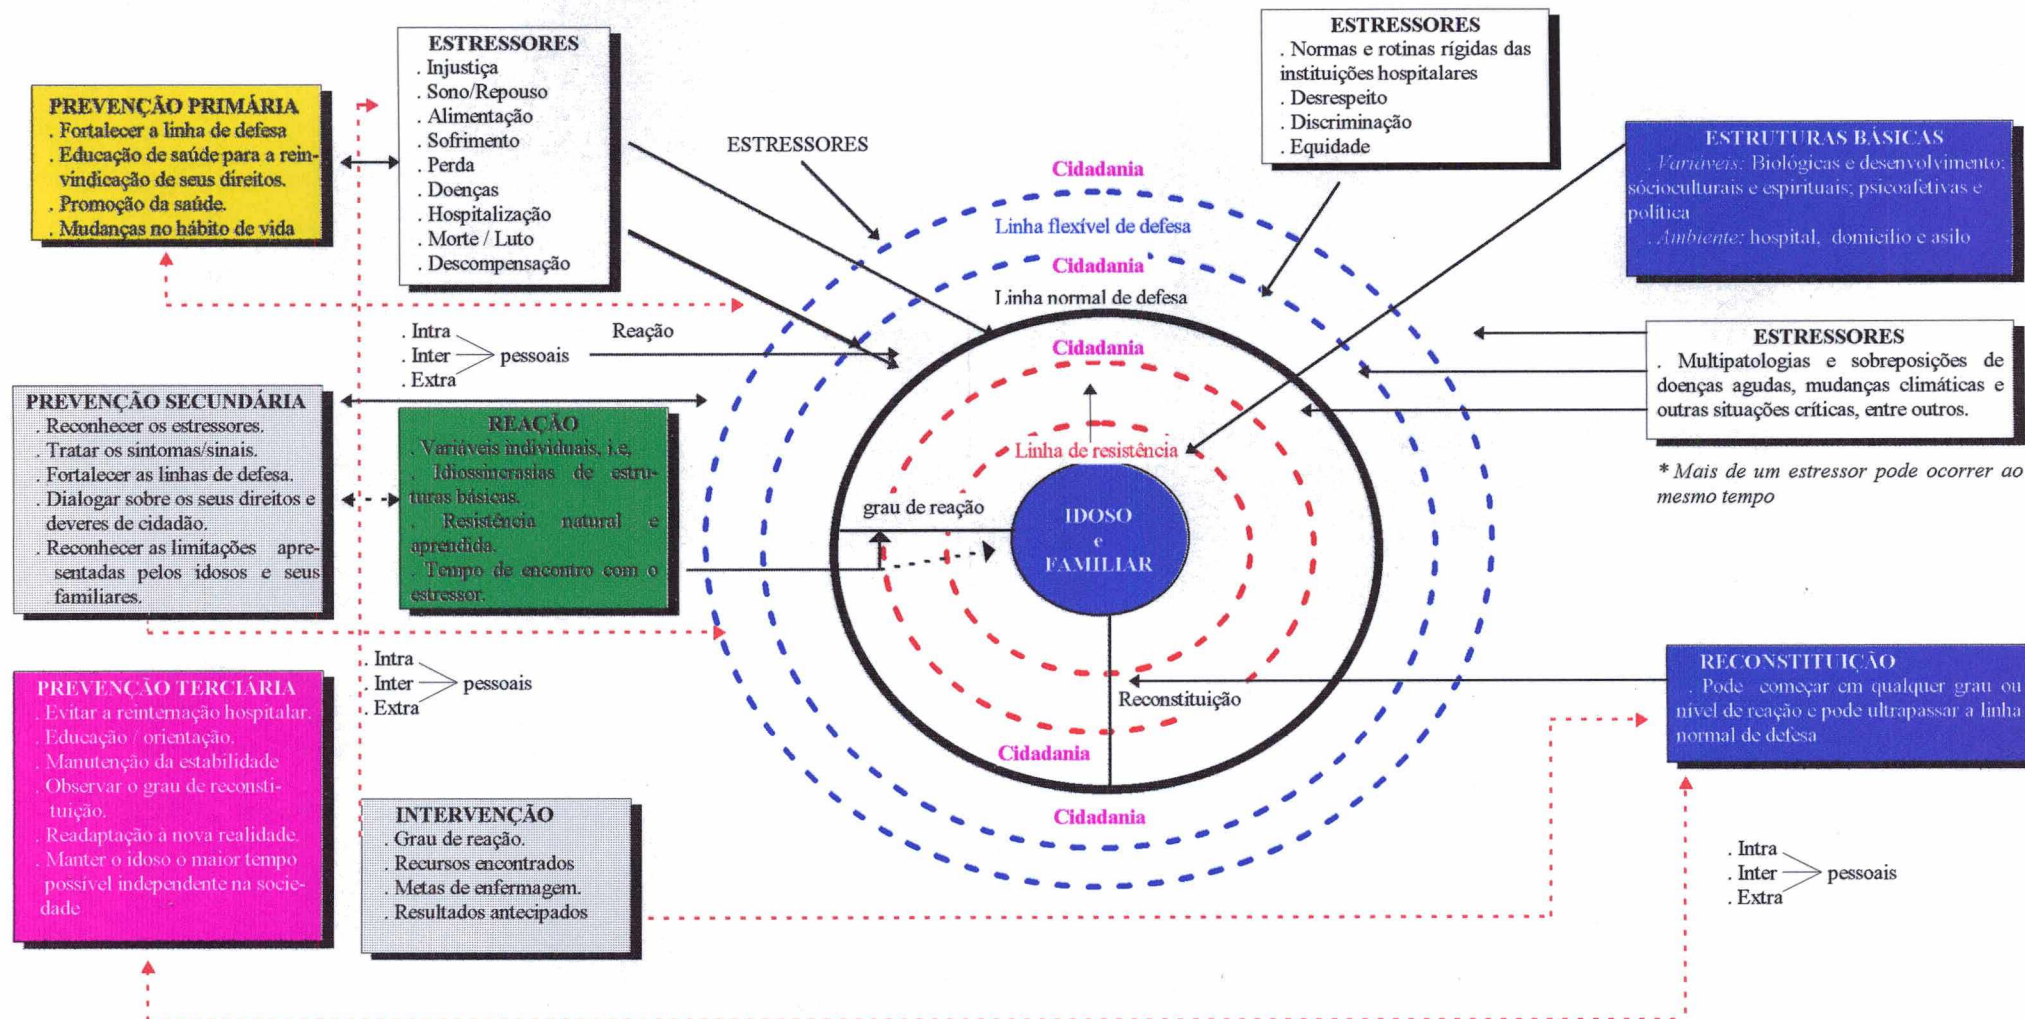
PREVENÇÃO PRIMÁRIA
. Fortalecer a linha de defesa
. Educação de saúde para a reinvindicação de seus direitos.
. Promoção da saúde.
. Mudanças no hábito de vida

ESTRESSORES
. Injustiça
. Sono/Repouso
. Alimentação
. Sofrimento
. Perda
. Doenças
. Hospitalização
. Morte / Luto
. Descompensação

ESTRESSORES

ESTRESSORES
. Normas e rotinas rígidas das instituições hospitalares
. Desrespeito
. Discriminação
. Equidade

ESTRUTURAS BÁSICAS
. Variáveis: Biológicas e desenvolvimento; sócioculturais e espirituais; psicoafetivas e política
. Ambiente: hospital, domicílio e asilo

Cidadania
Linha flexível de defesa
Cidadania
Linha normal de defesa
Cidadania
Linha de resistência
IDOSO e FAMILIAR
grau de reação
Reconstituição
Cidadania
Cidadania

. Intra
. Inter pessoais
. Extra
Reação

PREVENÇÃO SECUNDÁRIA
. Reconhecer os estressores.
. Tratar os sintomas/sinais.
. Fortalecer as linhas de defesa.
. Dialogar sobre os seus direitos e deveres de cidadão.
. Reconhecer as limitações apresentadas pelos idosos e seus familiares.

REAÇÃO
. Variáveis individuais, i.e,
. Idiossincrasias de estruturas básicas.
. Resistência natural e aprendida.
. Tempo de encontro com o estressor.

ESTRESSORES
. Multipatologias e sobreposições de doenças agudas, mudanças climáticas e outras situações críticas, entre outros.

* Mais de um estressor pode ocorrer ao mesmo tempo

. Intra
. Inter pessoais
. Extra

PREVENÇÃO TERCIÁRIA
. Evitar a reinternação hospitalar.
. Educação / orientação.
. Manutenção da estabilidade
. Observar o grau de reconstituição.
. Readaptação à nova realidade.
. Manter o idoso o maior tempo possível independente na sociedade

INTERVENÇÃO
. Grau de reação.
. Recursos encontrados
. Metas de enfermagem.
. Resultados antecipados

RECONSTITUIÇÃO
. Pode começar em qualquer grau ou nível de reação e pode ultrapassar a linha normal de defesa

. Intra
. Inter pessoais
. Extra